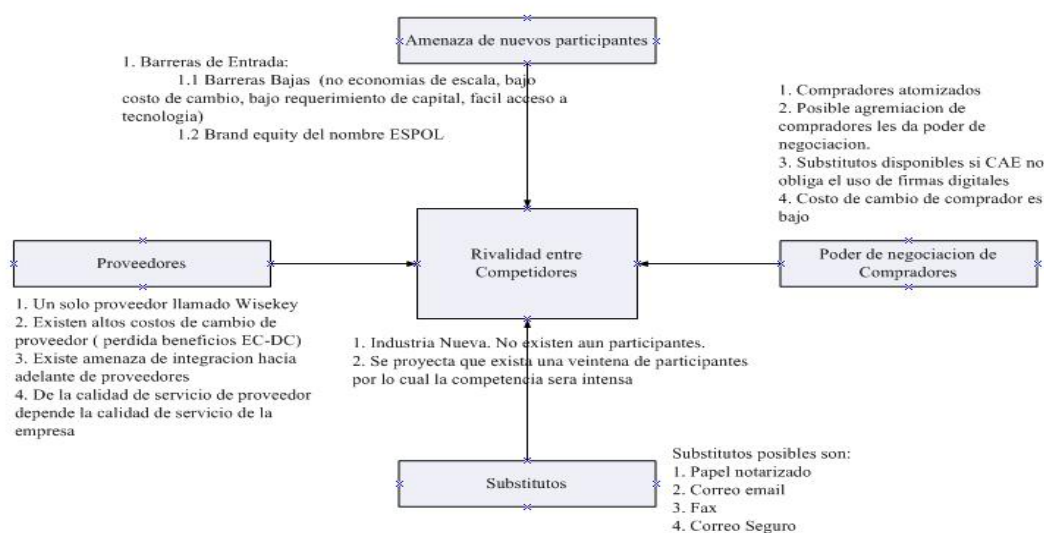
Amenaza de nuevos participantes

1. Barreras de Entrada:
1.1 Barreras Bajas (no economias de escala, bajo costo de cambio, bajo requerimiento de capital, facil acceso a tecnologia)
1.2 Brand equity del nombre ESPOL

1. Compradores atomizados
2. Posible agremiacion de compradores les da poder de negociacion.
3. Substitutos disponibles si CAE no obliga el uso de firmas digitales
4. Costo de cambio de comprador es bajo

Proveedores

Rivalidad entre Competidores

Poder de negociacion de Compradores

1. Un solo proveedor llamado Wisekey
2. Existen altos costos de cambio de proveedor ( perdida beneficios EC-DC)
3. Existe amenaza de integracion hacia adelante de proveedores
4. De la calidad de servicio de proveedor depende la calidad de servicio de la empresa

1. Industria Nueva. No existen aun participantes.
2. Se proyecta que exista una veintena de participantes por lo cual la competencia sera intensa

Substitutos

Substitutos posibles son:
1. Papel notarizado
2. Correo email
3. Fax
4. Correo Seguro